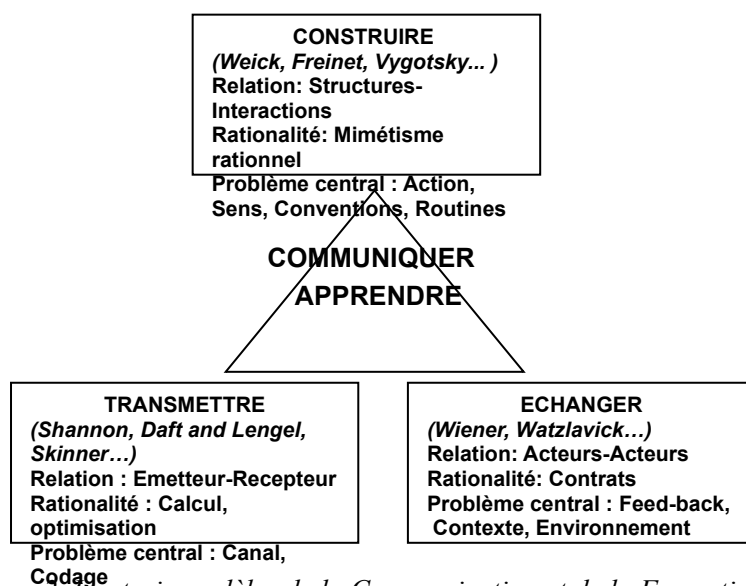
CONSTRUIRE
(Weick, Freinet, Vygotsky... )
Relation: Structures-Interactions
Rationalité: Mimétisme rationnel
Problème central : Action, Sens, Conventions, Routines

COMMUNIQUER
APPRENDRE

TRANSMETTRE
(Shannon, Daft and Lengel, Skinner…)
Relation : Emetteur-Recepteur
Rationalité : Calcul, optimisation
Problème central : Canal, Codage

ECHANGER
(Wiener, Watzlavick…)
Relation: Acteurs-Acteurs
Rationalité: Contrats
Problème central : Feed-back, Contexte, Environnement

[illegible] modèles de la Communication et de la Formation